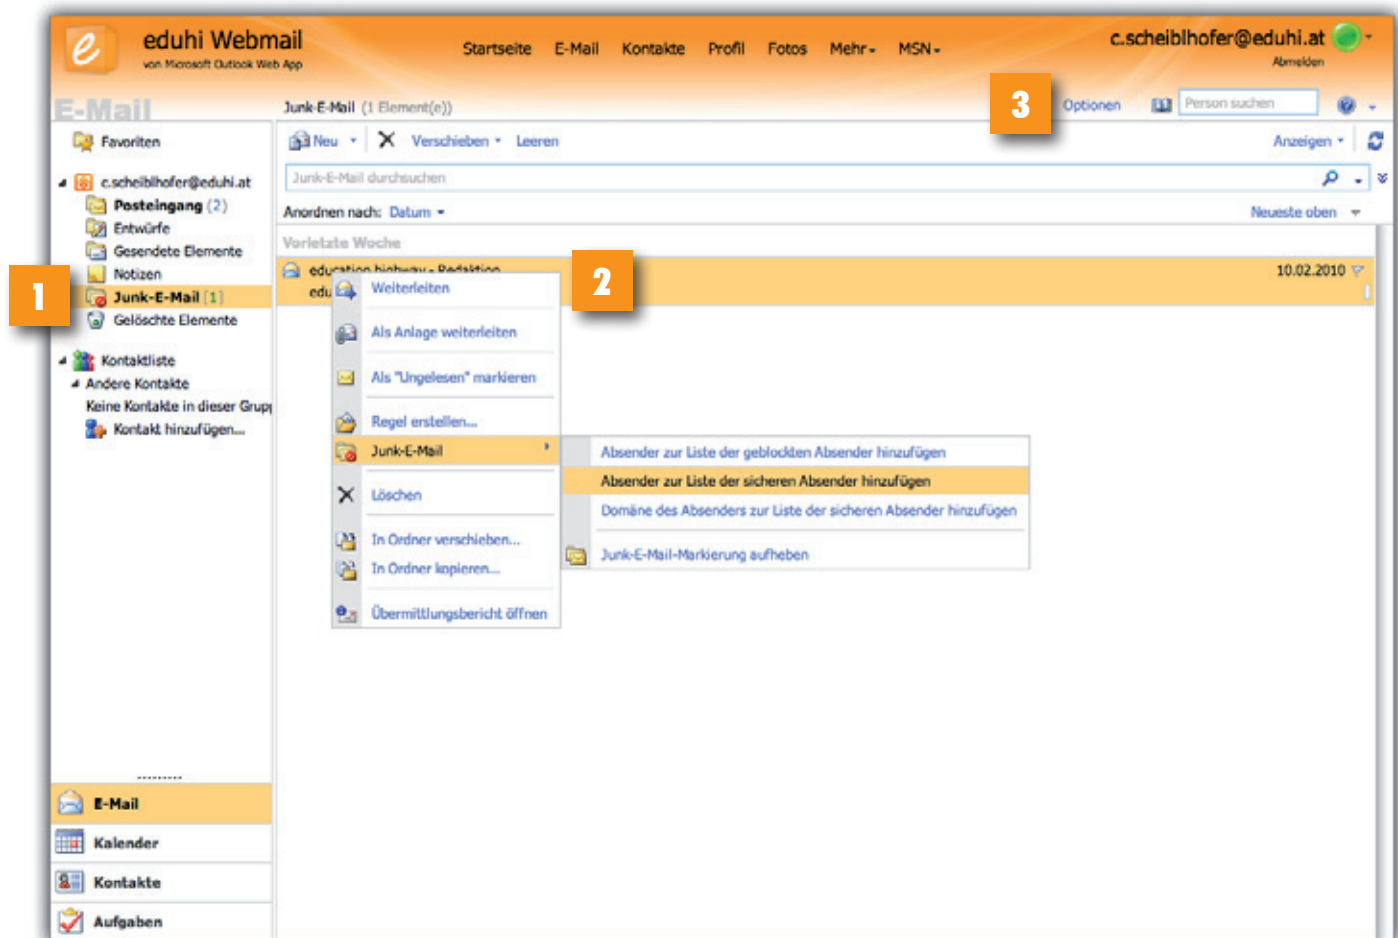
eduhi Webmail
von Microsoft Outlook Web App

Startseite E-Mail Kontakte Profil Fotos Mehr MSN

c.scheiblhofer@eduhi.at
Abmelden

E-Mail

Junk-E-Mail (1 Element(e))

3

Optionen Person suchen

Favoriten

c.scheiblhofer@eduhi.at
Posteingang (2)
Entwürfe
Gesendete Elemente
Notizen
Junk-E-Mail [1]
Gelöschte Elemente

1

Kontaktliste
Andere Kontakte
Keine Kontakte in dieser Grup
Kontakt hinzufügen...

Neu Verschieben Leeren Anzeigen

Junk-E-Mail durchsuchen

Anordnen nach: Datum Neueste oben

Vorletzte Woche

education highway - Redaktion
edu

10.02.2010

2

Weiterleiten
Als Anlage weiterleiten
Als "Ungelesen" markieren
Regel erstellen...
Junk-E-Mail
Löschen
In Ordner verschieben...
In Ordner kopieren...
Übermittlungsbericht öffnen

Absender zur Liste der geblockten Absender hinzufügen
Absender zur Liste der sicheren Absender hinzufügen
Domäne des Absenders zur Liste der sicheren Absender hinzufügen
Junk-E-Mail-Markierung aufheben

E-Mail
Kalender
Kontakte
Aufgaben